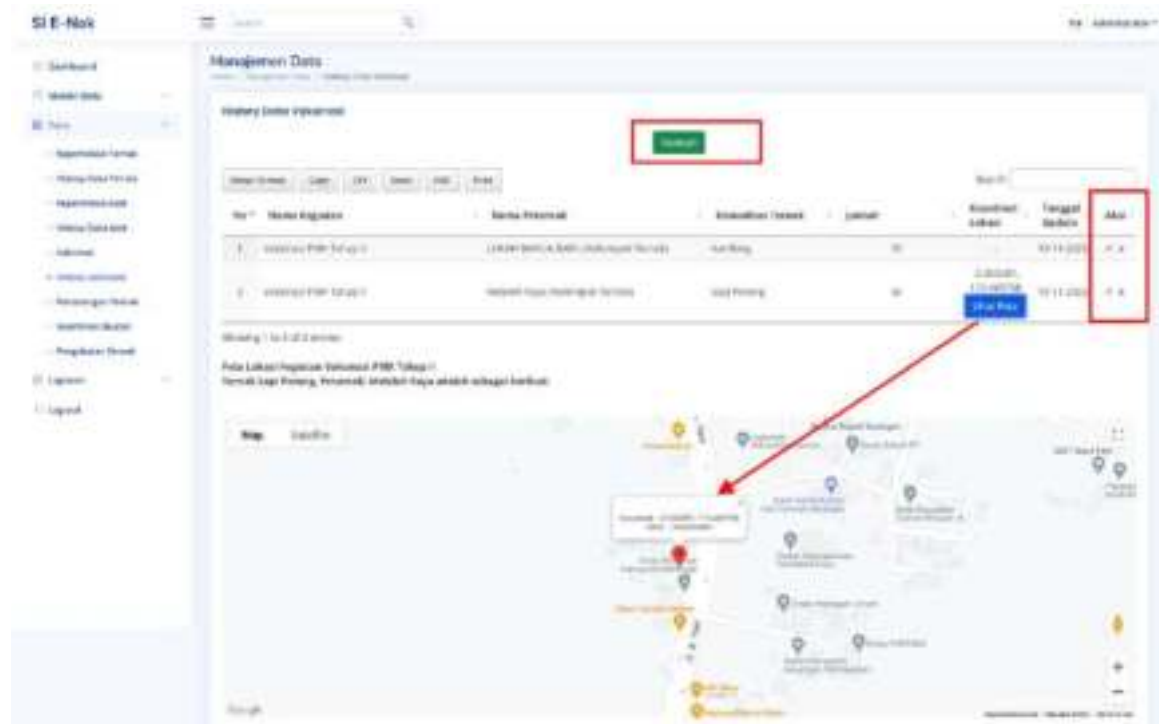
SI E-Nak

Manajemen Data

History Data Vaksinasi

| No | Nama Kegiatan | Nama Peternak | Kecamatan Ternak | Jumlah | Koordinat Lokasi | Tanggal Update | Aksi |
|---|---|---|---|---|---|---|---|
| 1 | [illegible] | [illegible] | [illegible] | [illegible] | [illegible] | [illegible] | |
| 2 | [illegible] | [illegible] | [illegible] | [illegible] | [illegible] Lihat Peta | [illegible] | |

Peta Lokasi Kegiatan Vaksinasi PMK Tahap II

Map Satellite

Google